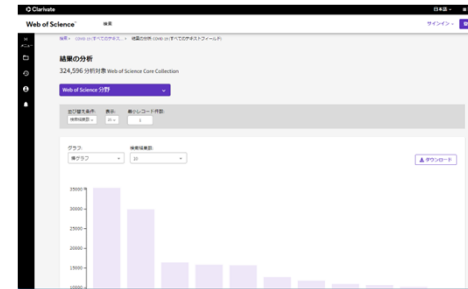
Clarivate

日本語

Web of Science

検索

サインイン

メニュー

検索 > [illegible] > 結果の分析 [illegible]

結果の分析

324,596 分析対象 Web of Science Core Collection

Web of Science 分野

並び替え条件
検索結果数

表示
25

最小レコード件数
1

グラフ
棒グラフ

件数
10

ダウンロード

35000
30000
25000
20000
15000
10000